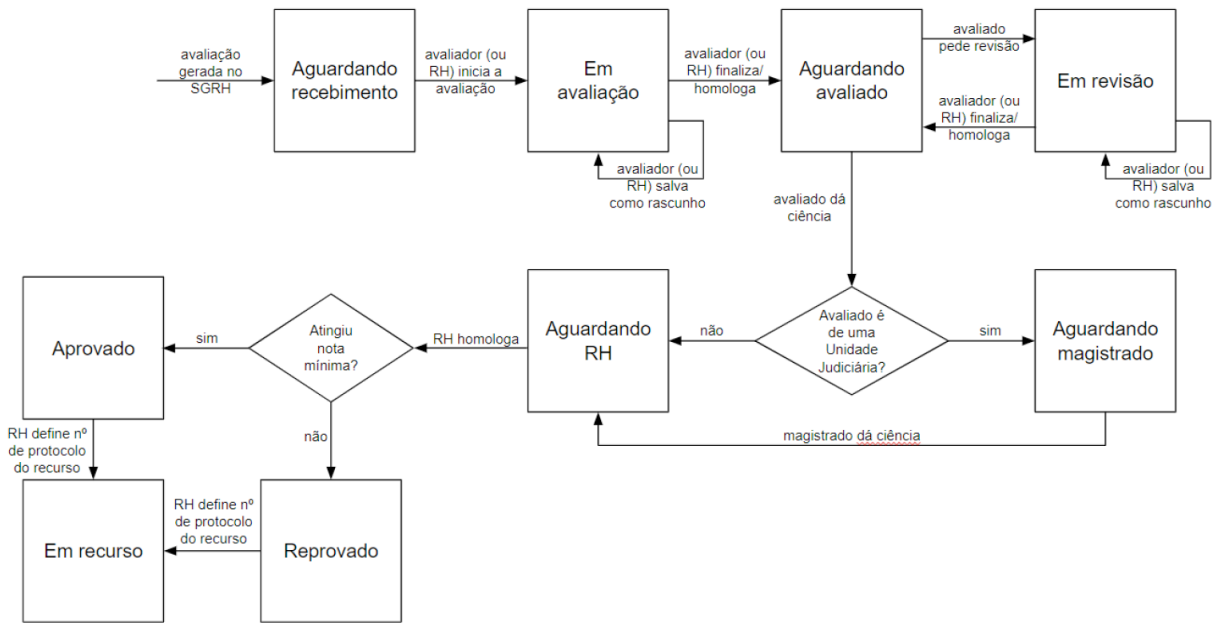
avaliação gerada no SGRH

Aguardando recebimento

avaliador (ou RH) inicia a avaliação

Em avaliação

avaliador (ou RH) salva como rascunho

avaliador (ou RH) finaliza/ homologa

Aguardando avaliado

avaliado pede revisão

Em revisão

avaliador (ou RH) finaliza/ homologa

avaliador (ou RH) salva como rascunho

avaliado dá ciência

Avaliado é de uma Unidade Judiciária?

não

sim

Aguardando magistrado

Aguardando RH

magistrado dá ciência

RH homologa

Atingiu nota mínima?

sim

Aprovado

não

RH define nº de protocolo do recurso

Em recurso

RH define nº de protocolo do recurso

Reprovado